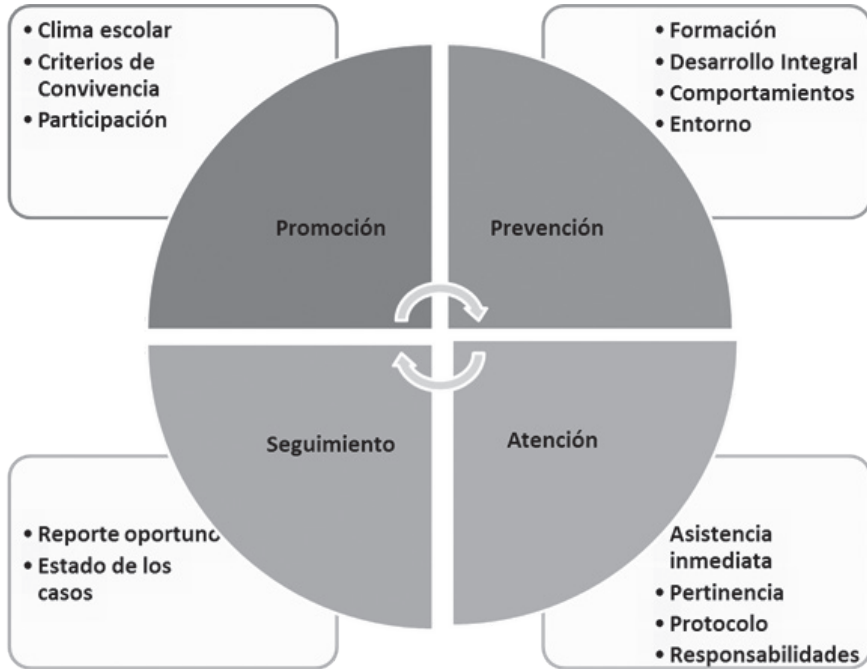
• Clima escolar
• Criterios de Convivencia
• Participación

• Formación
• Desarrollo Integral
• Comportamientos
• Entorno

Promoción

Prevención

Seguimiento

Atención

• Reporte oportuno
• Estado de los casos

Asistencia inmediata
• Pertinencia
• Protocolo
• Responsabilidades